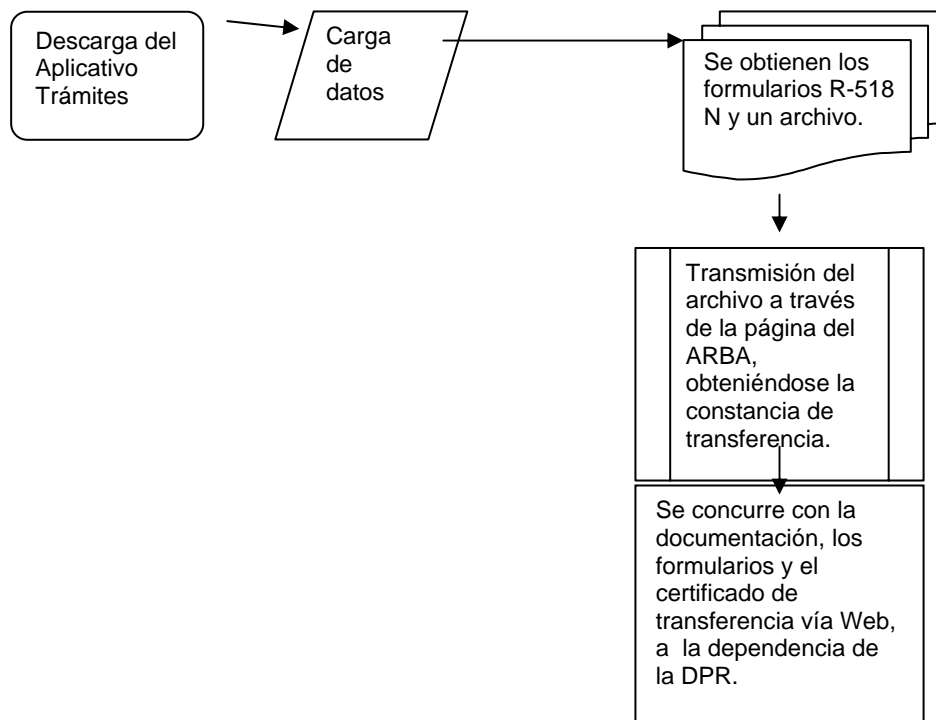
Descarga del Aplicativo Trámites

Carga de datos

Se obtienen los formularios R-518 N y un archivo.

Transmisión del archivo a través de la página del ARBA, obteniéndose la constancia de transferencia.

Se concurre con la documentación, los formularios y el certificado de transferencia vía Web, a la dependencia de la DPR.